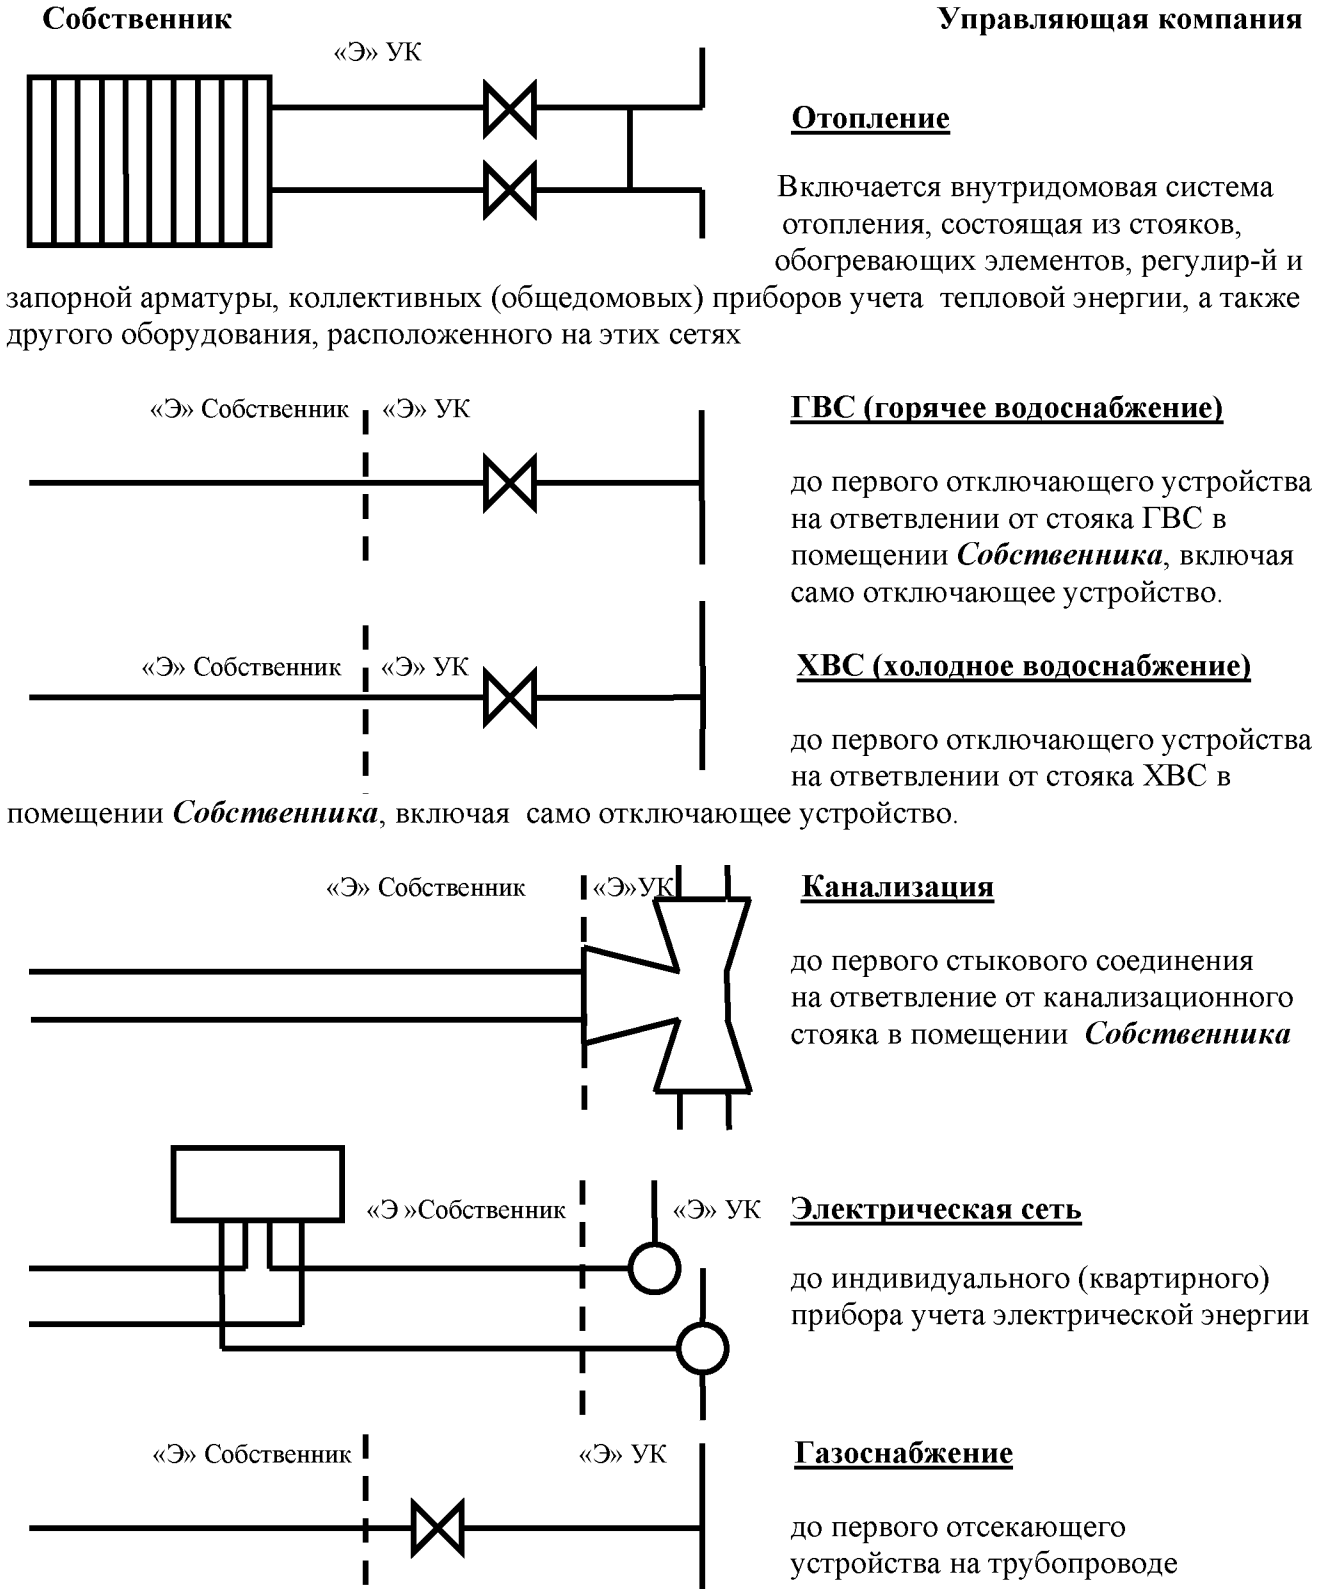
Собственник

Управляющая компания

«Э» УК

Отопление

Включается внутридомовая система отопления, состоящая из стояков, обогревающих элементов, регулир-й и запорной арматуры, коллективных (общедомовых) приборов учета тепловой энергии, а также другого оборудования, расположенного на этих сетях

«Э» Собственник «Э» УК

ГВС (горячее водоснабжение)

до первого отключающего устройства на ответвлении от стояка ГВС в помещении *Собственника*, включая само отключающее устройство.

«Э» Собственник «Э» УК

ХВС (холодное водоснабжение)

до первого отключающего устройства на ответвлении от стояка ХВС в помещении *Собственника*, включая само отключающее устройство.

«Э» Собственник «Э»УК

Канализация

до первого стыкового соединения на ответвление от канализационного стояка в помещении *Собственника*

«Э »Собственник «Э» УК

Электрическая сеть

до индивидуального (квартирного) прибора учета электрической энергии

«Э» Собственник «Э» УК

Газоснабжение

до первого отсекающего устройства на трубопроводе